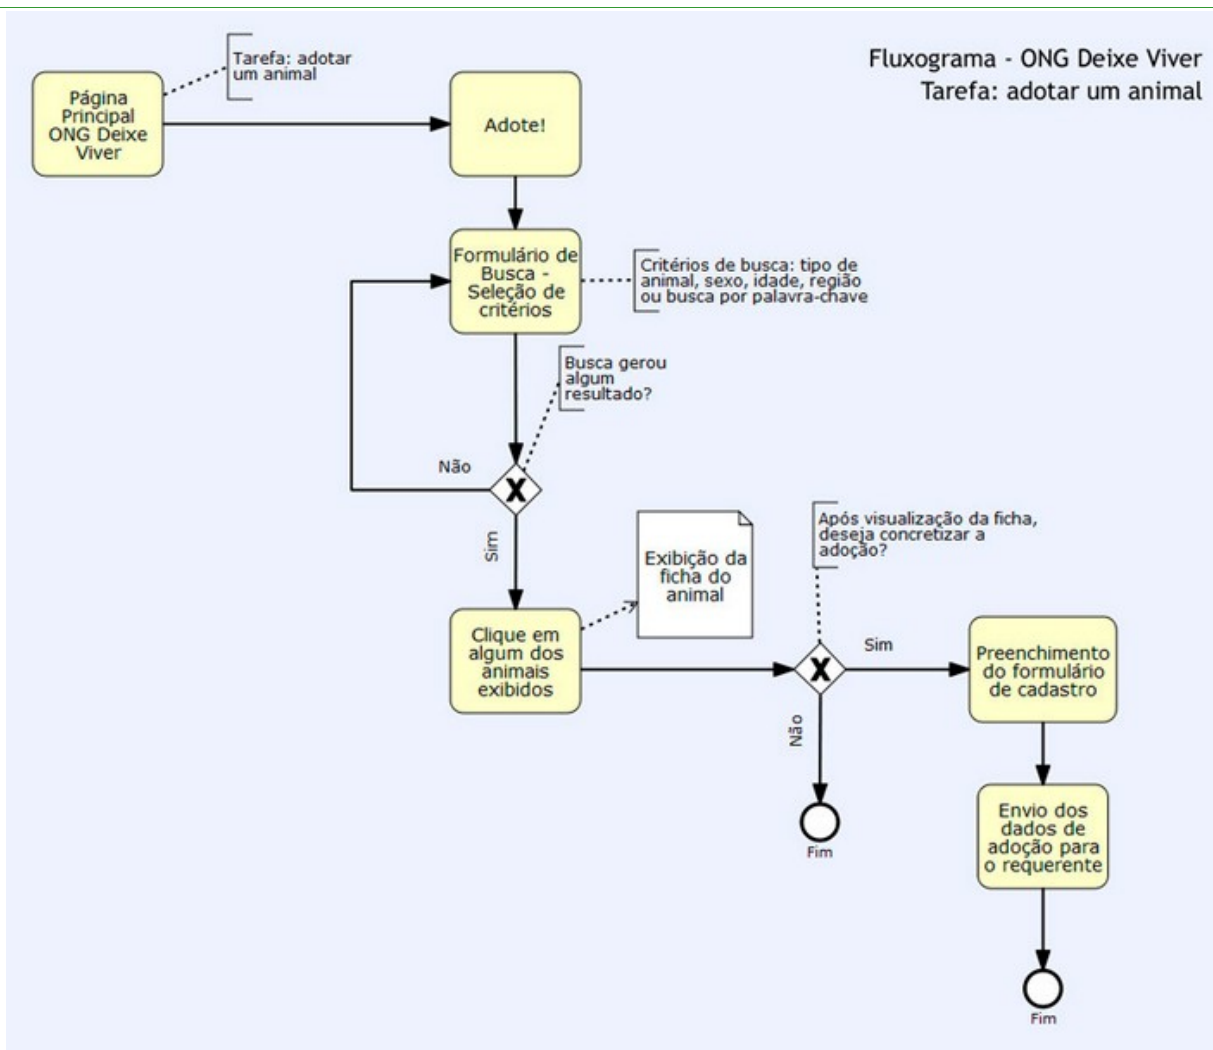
Fluxograma - ONG Deixe Viver
Tarefa: adotar um animal

Página Principal ONG Deixe Viver

Tarefa: adotar um animal

Adote!

Formulário de Busca - Seleção de critérios

Critérios de busca: tipo de animal, sexo, idade, região ou busca por palavra-chave

Busca gerou algum resultado?

Não

X

Sim

Exibição da ficha do animal

Clique em algum dos animais exibidos

Após visualização da ficha, deseja concretizar a adoção?

X

Sim

Não

Fim

Preenchimento do formulário de cadastro

Envio dos dados de adoção para o requerente

Fim